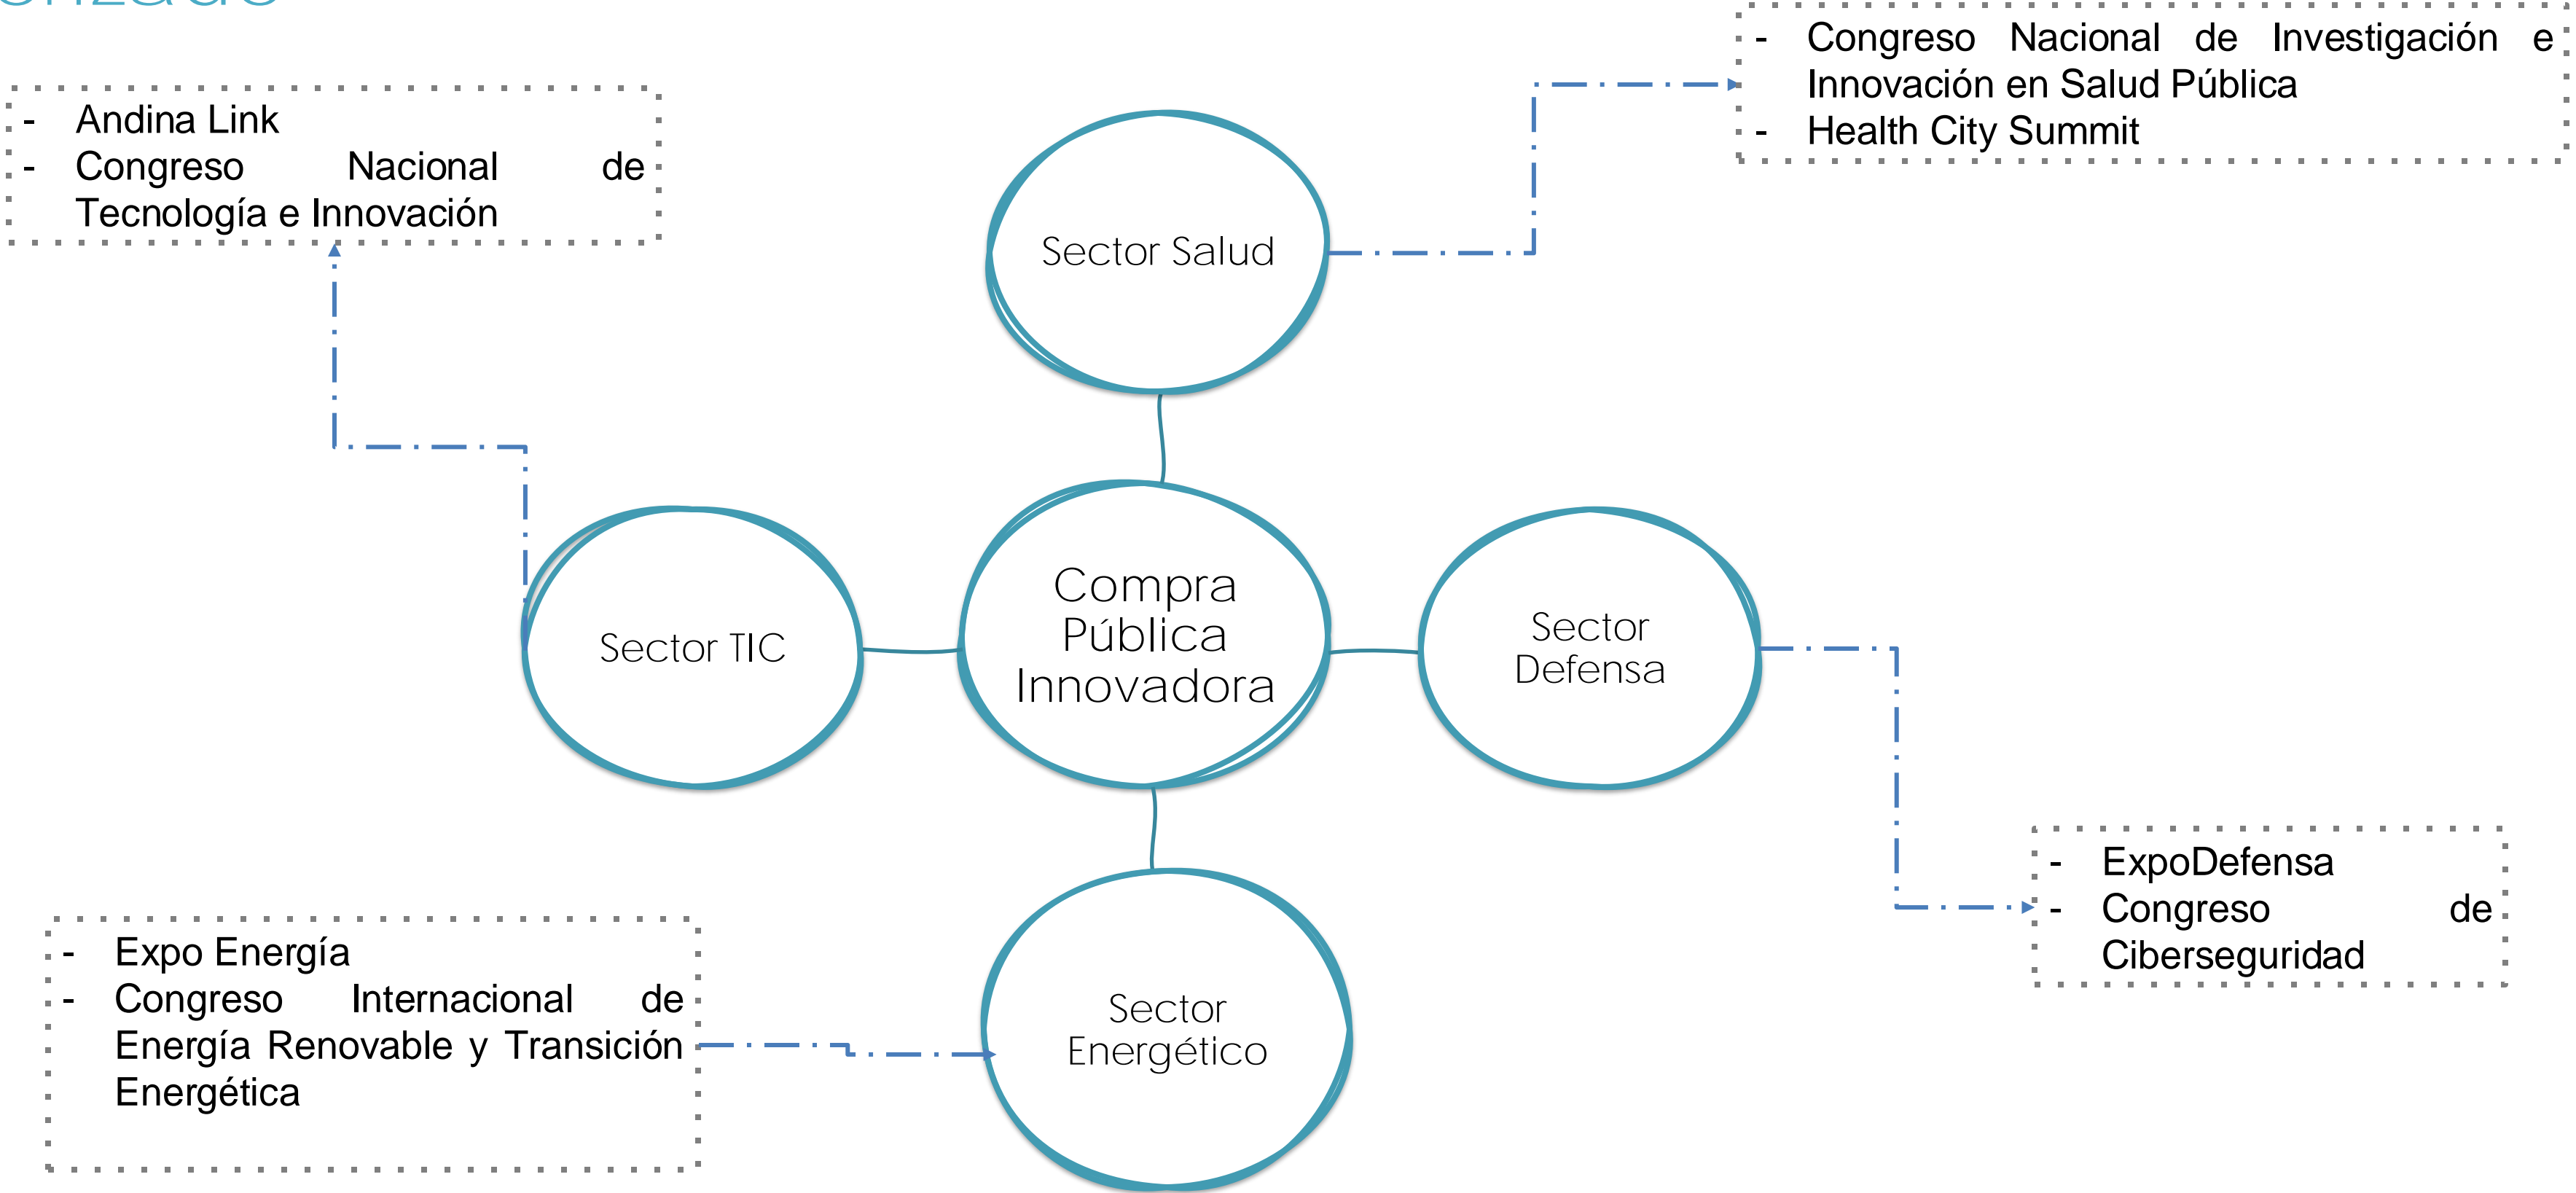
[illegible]

- Andina Link
- Congreso Nacional de Tecnología e Innovación

- Congreso Nacional de Investigación e Innovación en Salud Pública
- Health City Summit

Sector Salud

Sector TIC

Compra Pública Innovadora

Sector Defensa

Sector Energético

- ExpoDefensa
- Congreso de Ciberseguridad

- Expo Energía
- Congreso Internacional de Energía Renovable y Transición Energética